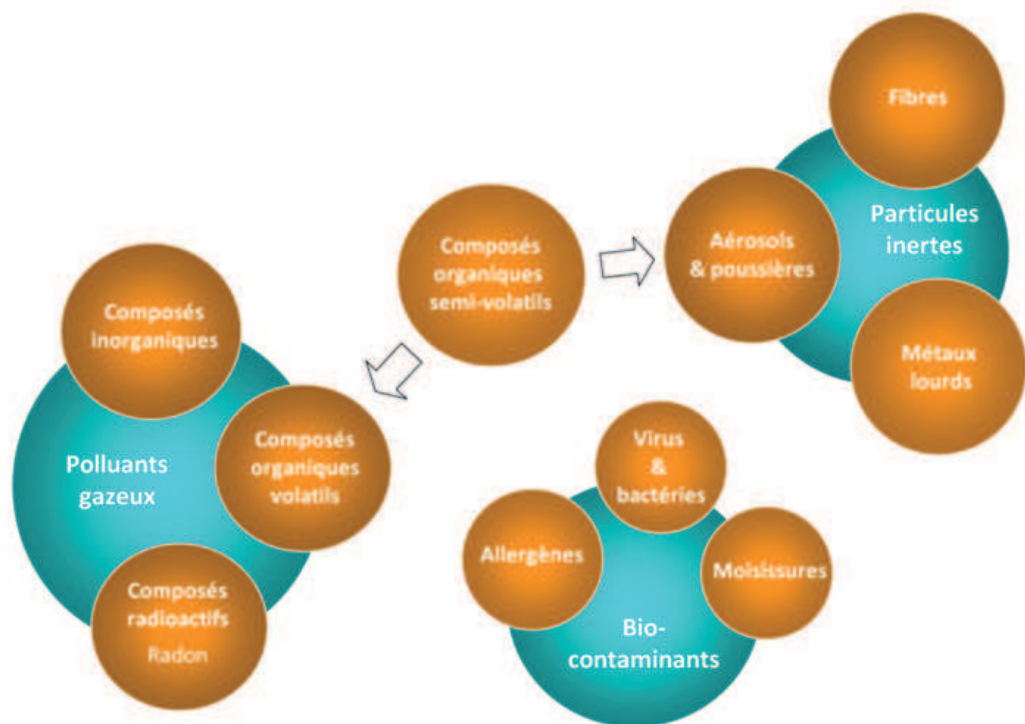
Fibres

Particules inertes

Aérosols & poussières

Métaux lourds

Composés organiques semi-volatils

Composés inorganiques

Polluants gazeux

Composés organiques volatils

Composés radioactifs
Radon

Virus & bactéries

Allergènes

Moisissures

Bio-contaminants